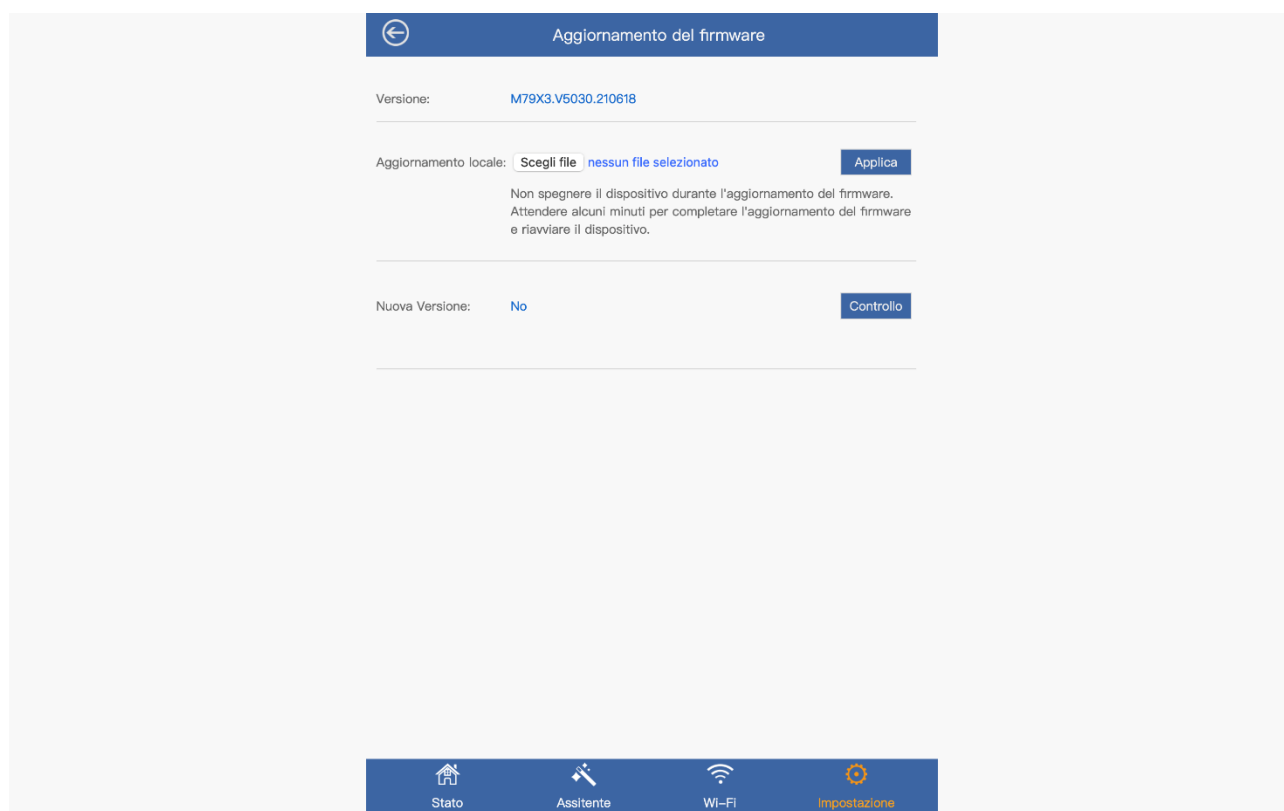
Aggiornamento del firmware

Versione: M79X3.V5030.210618

Aggiornamento locale: Scegli file nessun file selezionato Applica

Non spegnere il dispositivo durante l'aggiornamento del firmware. Attendere alcuni minuti per completare l'aggiornamento del firmware e riavviare il dispositivo.

Nuova Versione: No Controllo

Stato Assitente Wi-Fi Impostazione